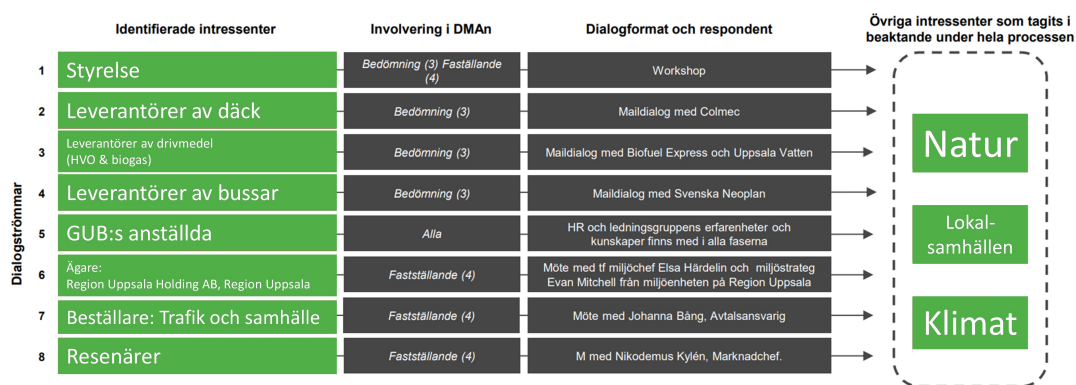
Dialogströmmar

| | Identifierade intressenter | Involvering i DMAn | Dialogformat och respondent |
|---|---|---|---|
| 1 | Styrelse | Bedömning (3) Fastställande (4) | Workshop |
| 2 | Leverantörer av däck | Bedömning (3) | Maildialog med Colmec |
| 3 | Leverantörer av drivmedel (HVO & biogas) | Bedömning (3) | Maildialog med Biofuel Express och Uppsala Vatten |
| 4 | Leverantörer av bussar | Bedömning (3) | Maildialog med Svenska Neoplan |
| 5 | GUB:s anställda | Alla | HR och ledningsgruppens erfarenheter och kunskaper finns med i alla faserna |
| 6 | Ägare: Region Uppsala Holding AB, Region Uppsala | Fastställande (4) | Möte med tf miljöchef Elsa Härdelin och miljöstrateg Evan Mitchell från miljöenheten på Region Uppsala |
| 7 | Beställare: Trafik och samhälle | Fastställande (4) | Möte med Johanna Bång, Avtalsansvarig |
| 8 | Resenärer | Fastställande (4) | M med Nikodemus Kylén, Marknadchef. |

Övriga intressenter som tagits i beaktande under hela processen

Natur

Lokal-samhällen

Klimat